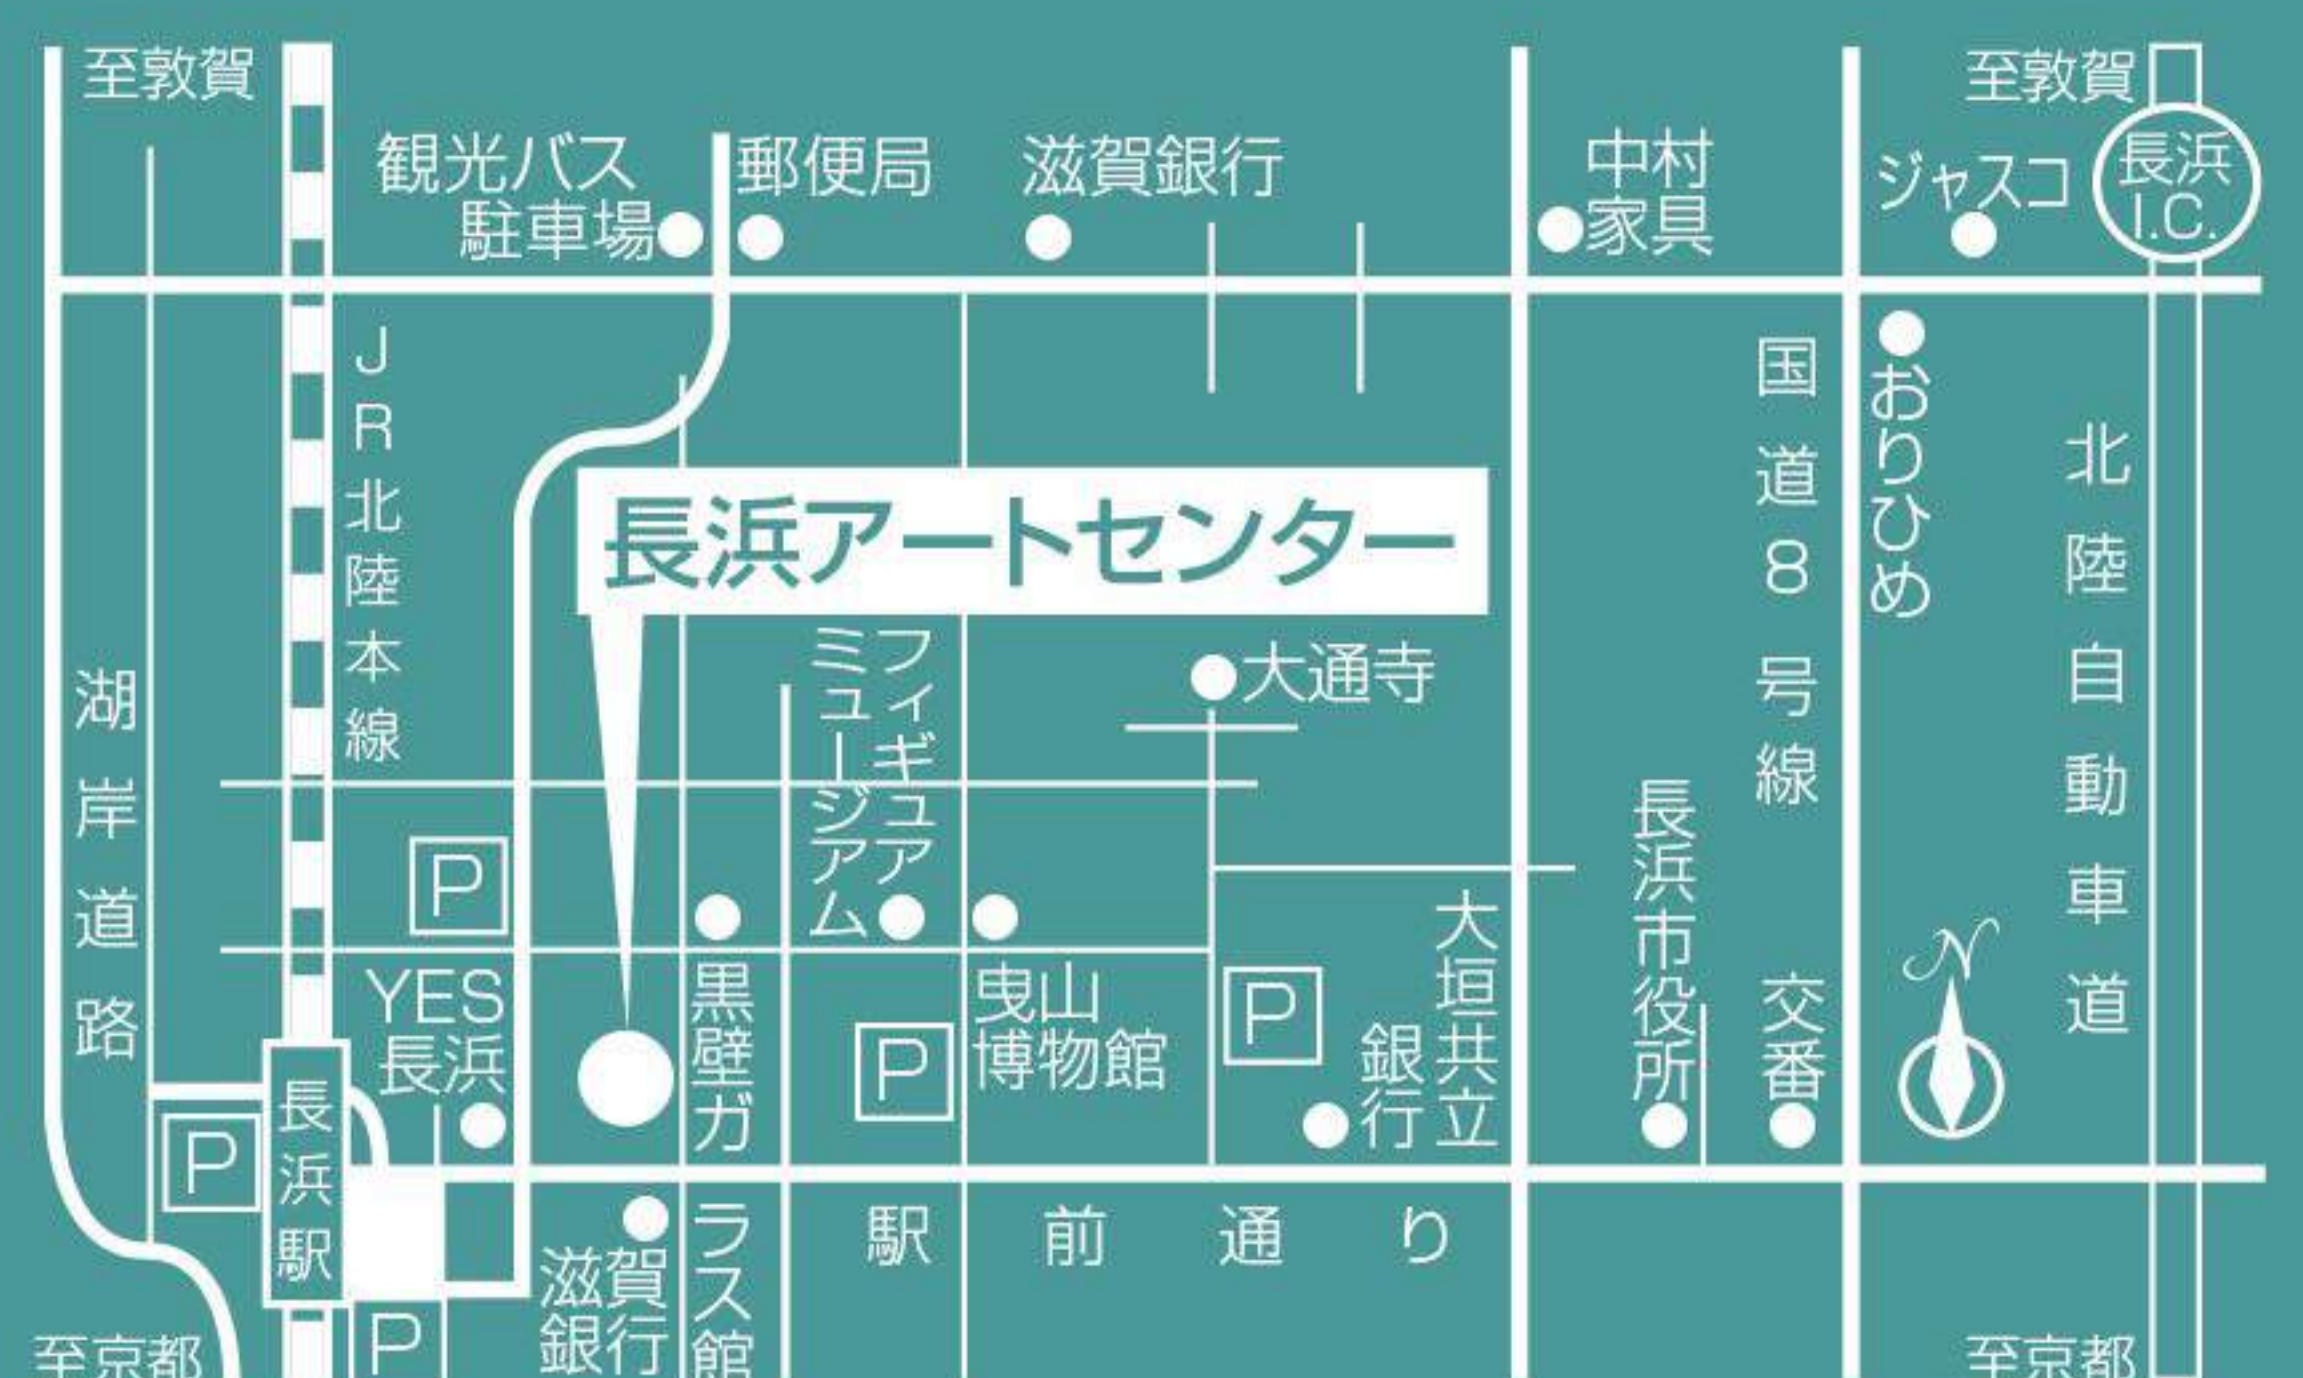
至敦賀

観光バス駐車場

郵便局

滋賀銀行

中村家具

至敦賀

ジャスコ

長浜I.C.

JR北陸本線

長浜アートセンター

国道8号線

おりひめ

北陸自動車道

フィギュアミュージアム

大通寺

湖岸道路

P

P

YES長浜

黒壁ガラス館

P

曳山博物館

P

大垣共立銀行

長浜市役所

交番

N

P

長浜駅

駅前通り

滋賀銀行

P

至京都

至京都